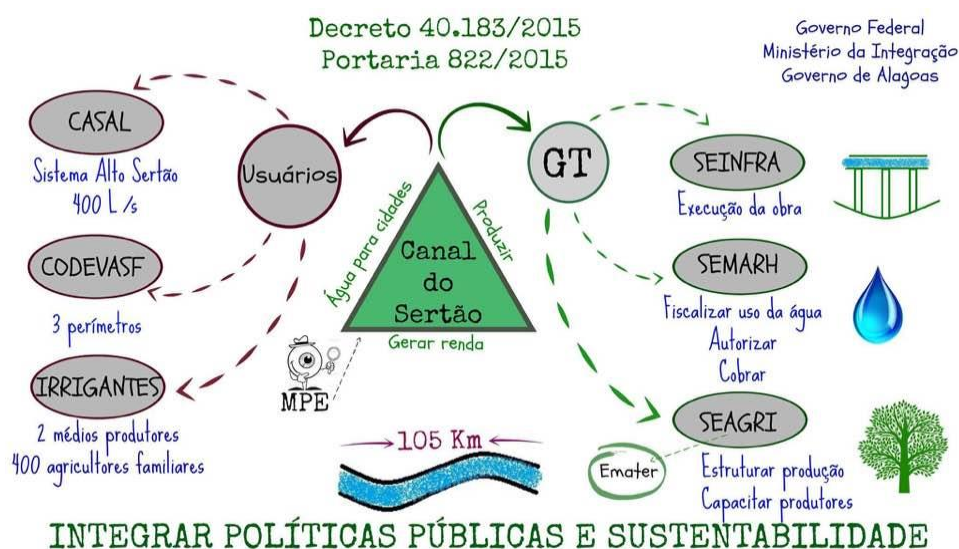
Decreto 40.183/2015
Portaria 822/2015

Governo Federal
Ministério da Integração
Governo de Alagoas

CASAL
Sistema Alto Sertão
400 L/s

Usuários

CODEVASF
3 perímetros

IRRIGANTES
2 médios produtores
400 agricultores familiares

Água para cidades
Produzir
Canal do Sertão
Gerar renda

MPE

105 Km

GT

SEINFRA
Execução da obra

SEMARH
Fiscalizar uso da água
Autorizar
Cobrar

SEAGRI
Estruturar produção
Capacitar produtores

Emater

INTEGRAR POLÍTICAS PÚBLICAS E SUSTENTABILIDADE